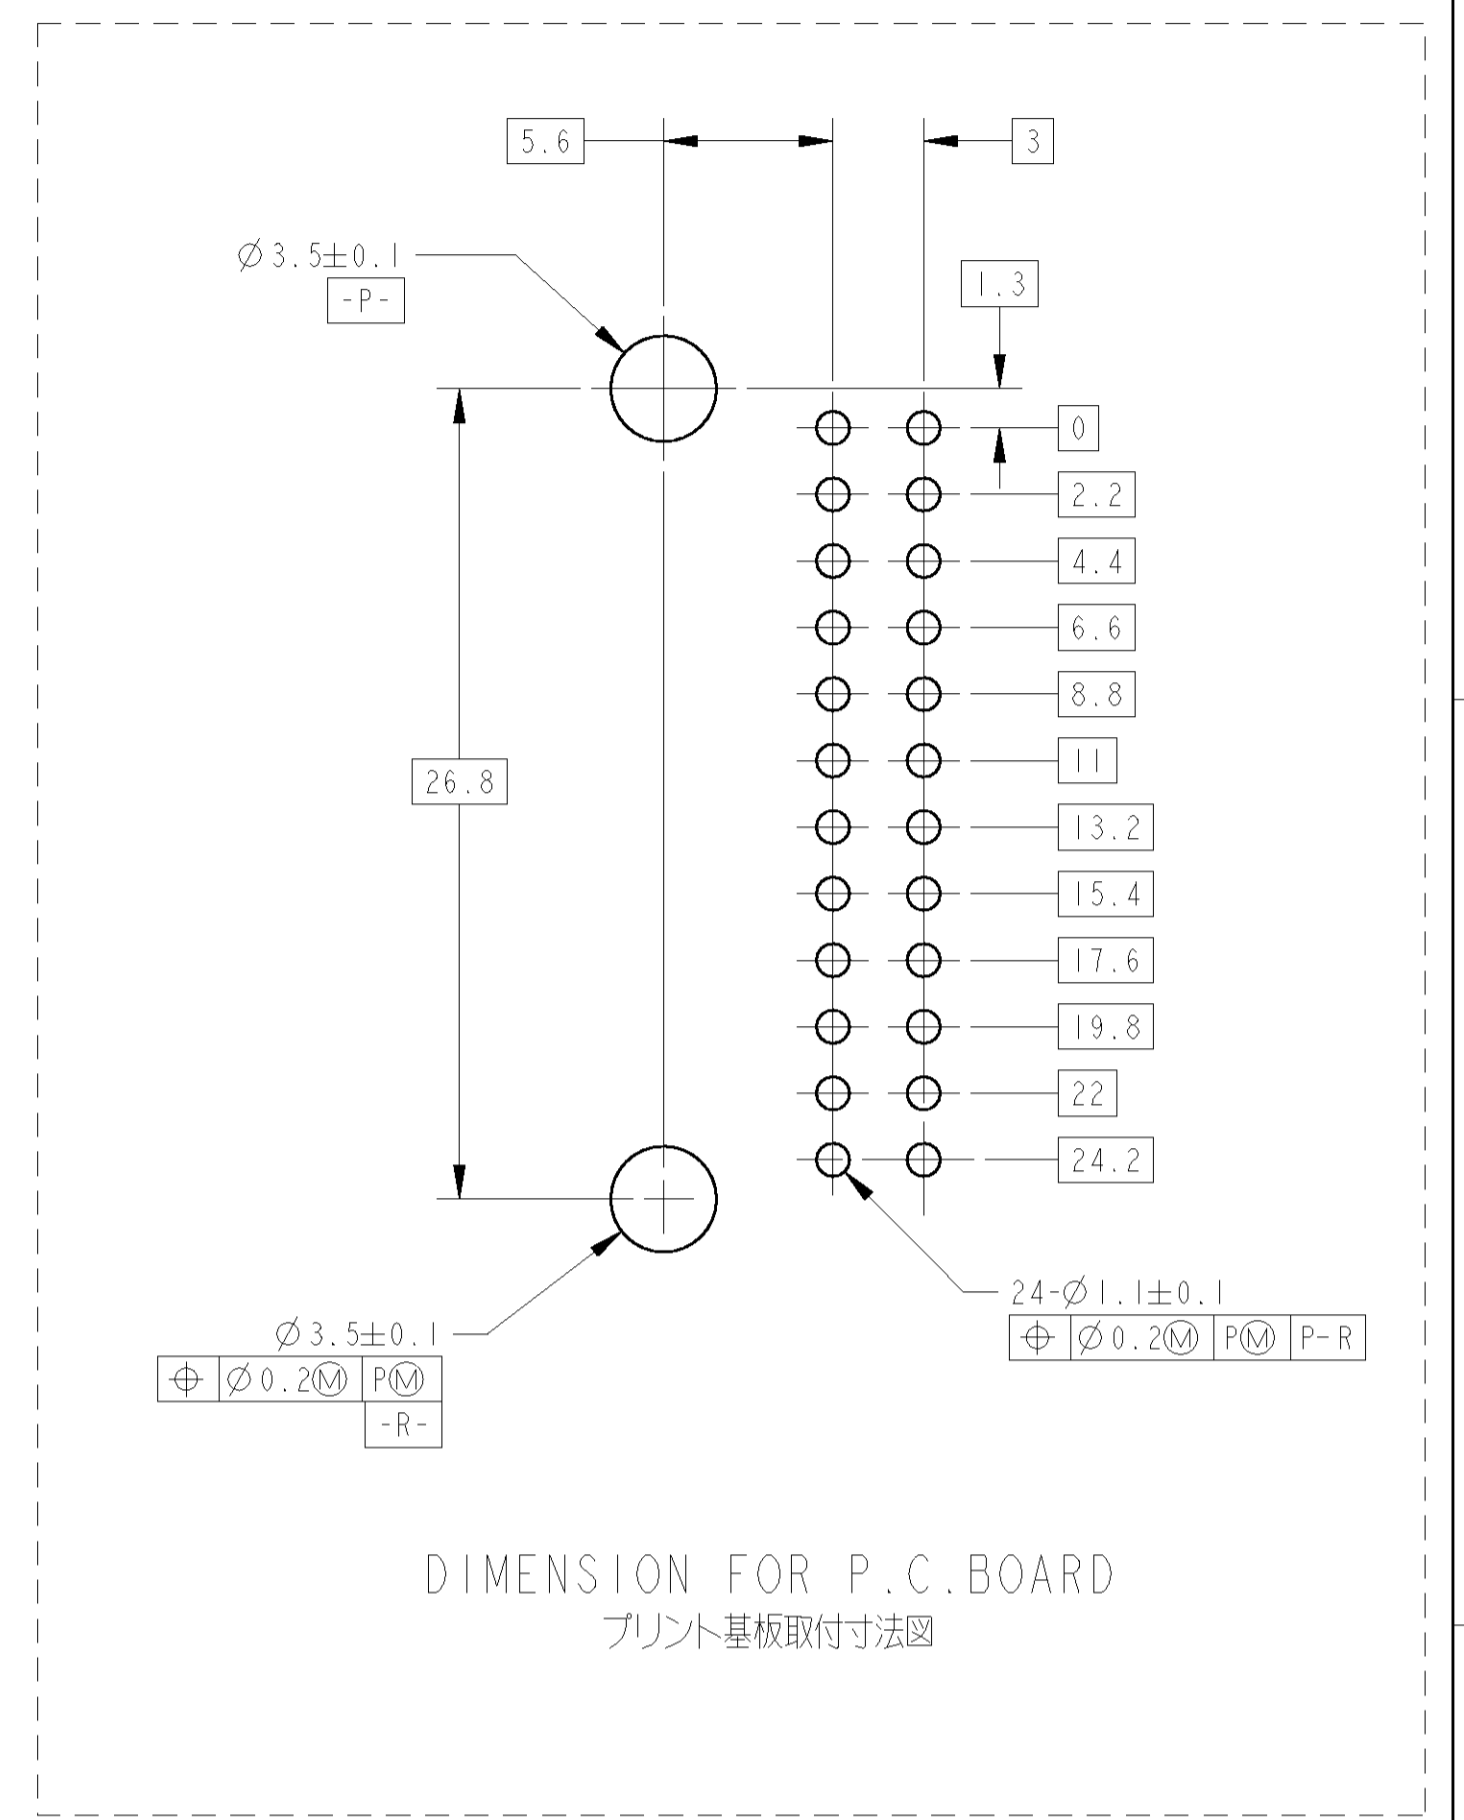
5.6

3

$\varnothing 3.5\pm0.1$
-P-

1.3

0

2.2

4.4

6.6

8.8

11

26.8

13.2

15.4

17.6

19.8

22

24.2

24-$\varnothing 1.1\pm0.1$

| ⌖ | $\varnothing 0.2$Ⓜ | PⓂ | P-R |
|---|---|---|---|

$\varnothing 3.5\pm0.1$

| ⌖ | $\varnothing 0.2$Ⓜ | PⓂ |
|---|---|---|

-R-

DIMENSION FOR P.C.BOARD
プリント基板取付寸法図